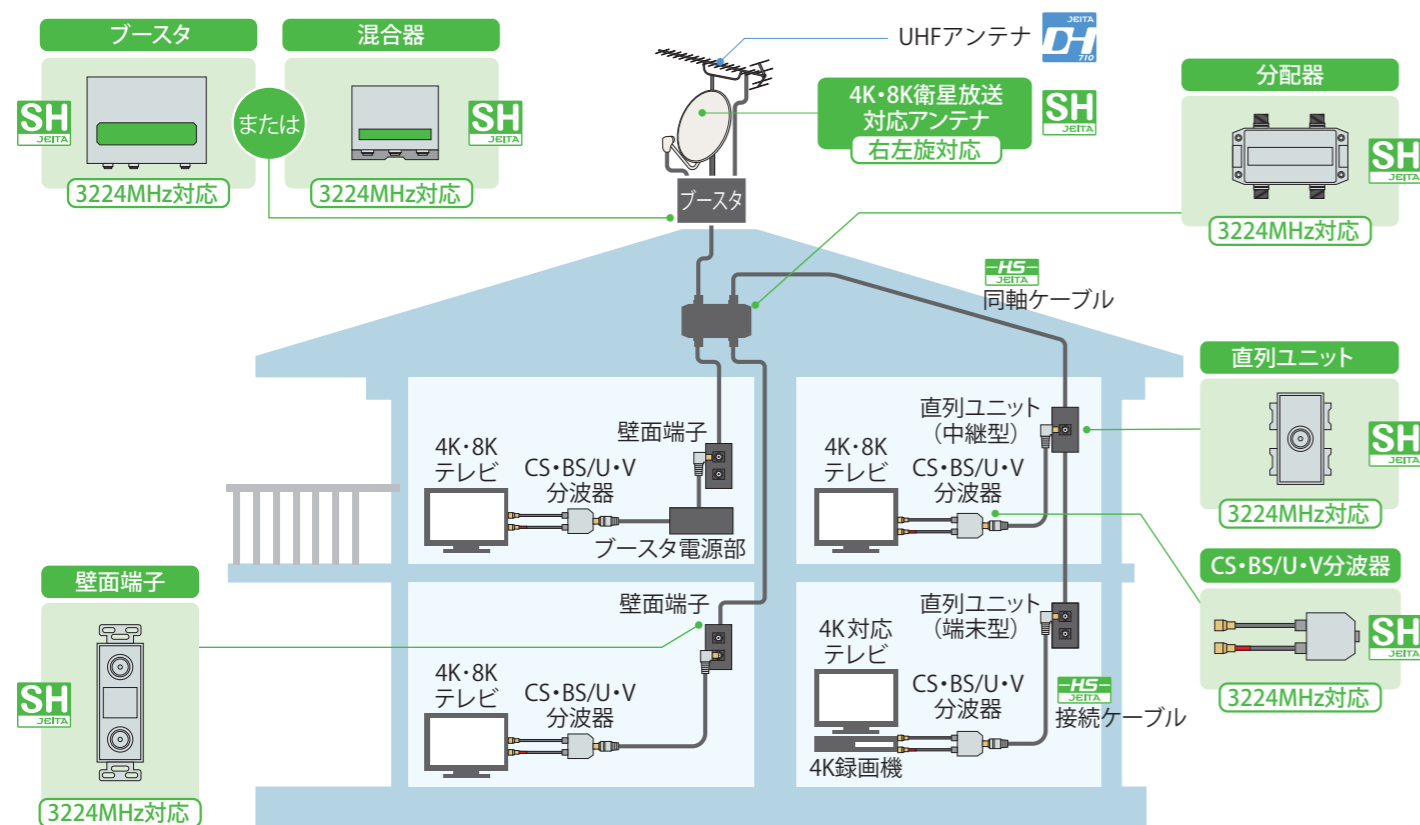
ブースタ

SH JEITA

3224MHz対応

または

混合器

SH JEITA

3224MHz対応

UHFアンテナ

JEITA DH 710

4K・8K衛星放送対応アンテナ

右左旋対応

SH JEITA

ブースタ

分配器

SH JEITA

3224MHz対応

HS JEITA

同軸ケーブル

直列ユニット

SH JEITA

3224MHz対応

壁面端子

4K・8K
テレビ

CS・BS/U・V
分波器

ブースタ電源部

直列ユニット
（中継型）

4K・8K
テレビ

CS・BS/U・V
分波器

CS・BS/U・V分波器

SH JEITA

3224MHz対応

壁面端子

SH JEITA

3224MHz対応

壁面端子

4K・8K
テレビ

CS・BS/U・V
分波器

直列ユニット
（端末型）

4K対応
テレビ

CS・BS/U・V
分波器

HS JEITA

接続ケーブル

4K録画機